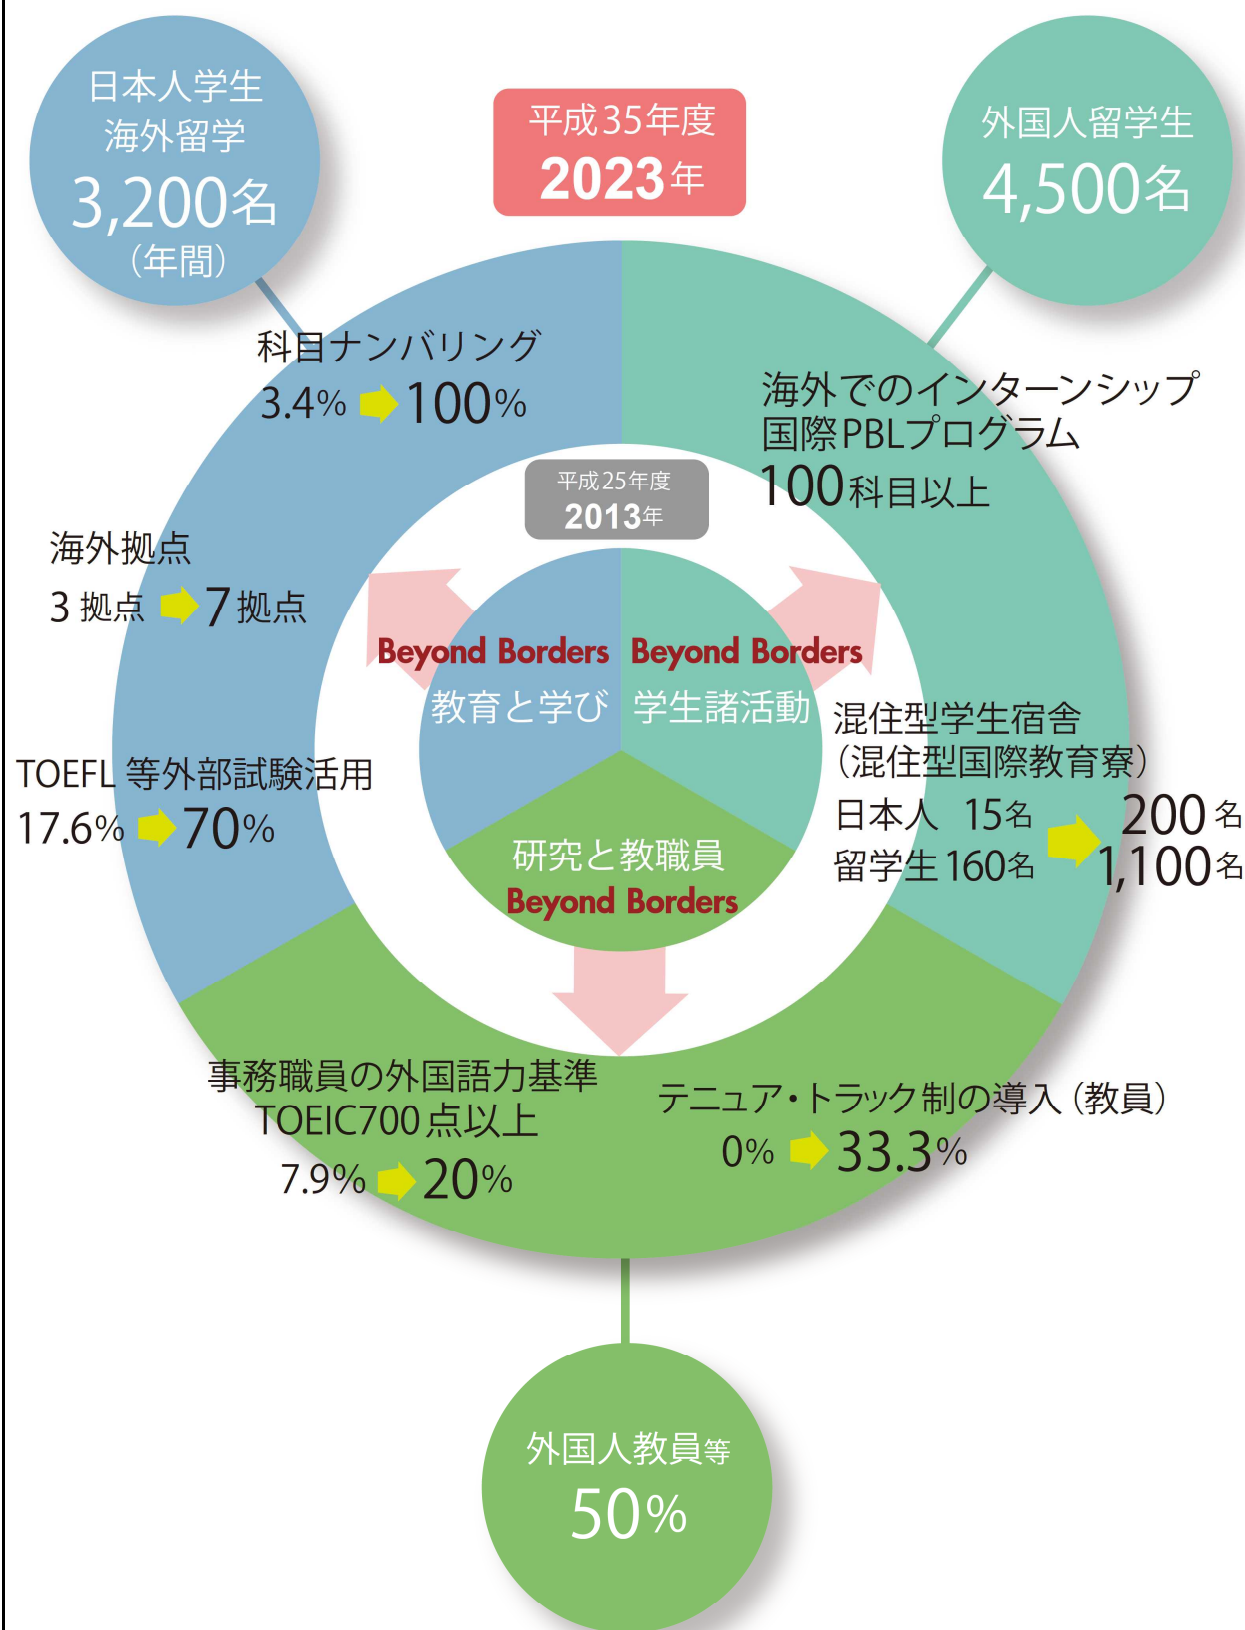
日本人学生
海外留学
3,200名
(年間)

平成35年度
2023年

外国人留学生
4,500名

科目ナンバリング
3.4% 100%

海外でのインターンシップ
国際PBLプログラム
100科目以上

平成25年度
2013年

海外拠点
3 拠点 7 拠点

Beyond Borders
教育と学び

Beyond Borders
学生諸活動

混住型学生宿舎
(混住型国際教育寮)
日本人 15名 200名
留学生 160名 1,100名

TOEFL 等外部試験活用
17.6% 70%

研究と教職員
Beyond Borders

事務職員の外国語力基準
TOEIC700点以上
7.9% 20%

テニュア・トラック制の導入(教員)
0% 33.3%

外国人教員等
50%